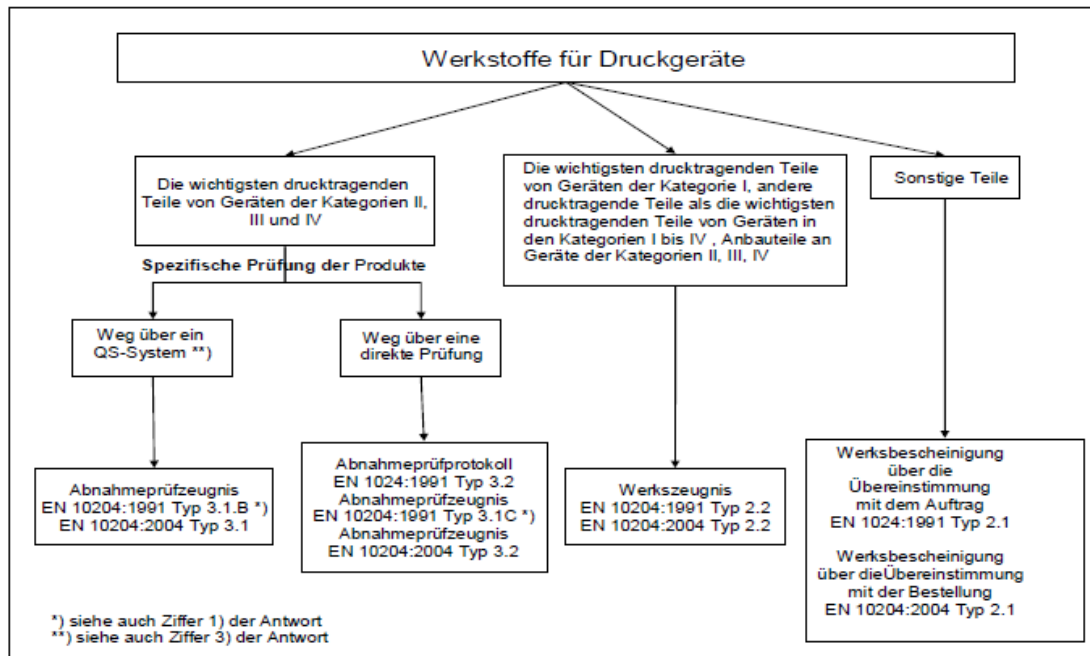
Werkstoffe für Druckgeräte

Die wichtigsten drucktragenden Teile von Geräten der Kategorien II, III und IV

Spezifische Prüfung der Produkte

Weg über ein QS-System **)

Weg über eine direkte Prüfung

Abnahmeprüfzeugnis EN 10204:1991 Typ 3.1.B *) EN 10204:2004 Typ 3.1

Abnahmeprüfprotokoll EN 1024:1991 Typ 3.2 Abnahmeprüfzeugnis EN 10204:1991 Typ 3.1C *) Abnahmeprüfzeugnis EN 10204:2004 Typ 3.2

Die wichtigsten drucktragenden Teile von Geräten der Kategorie I, andere drucktragende Teile als die wichtigsten drucktragenden Teile von Geräten in den Kategorien I bis IV , Anbauteile an Geräte der Kategorien II, III, IV

Werkszeugnis EN 10204:1991 Typ 2.2 EN 10204:2004 Typ 2.2

Sonstige Teile

Werksbescheinigung über die Übereinstimmung mit dem Auftrag EN 1024:1991 Typ 2.1

Werksbescheinigung über dieÜbereinstimmung mit der Bestellung EN 10204:2004 Typ 2.1

*) siehe auch Ziffer 1) der Antwort
**) siehe auch Ziffer 3) der Antwort